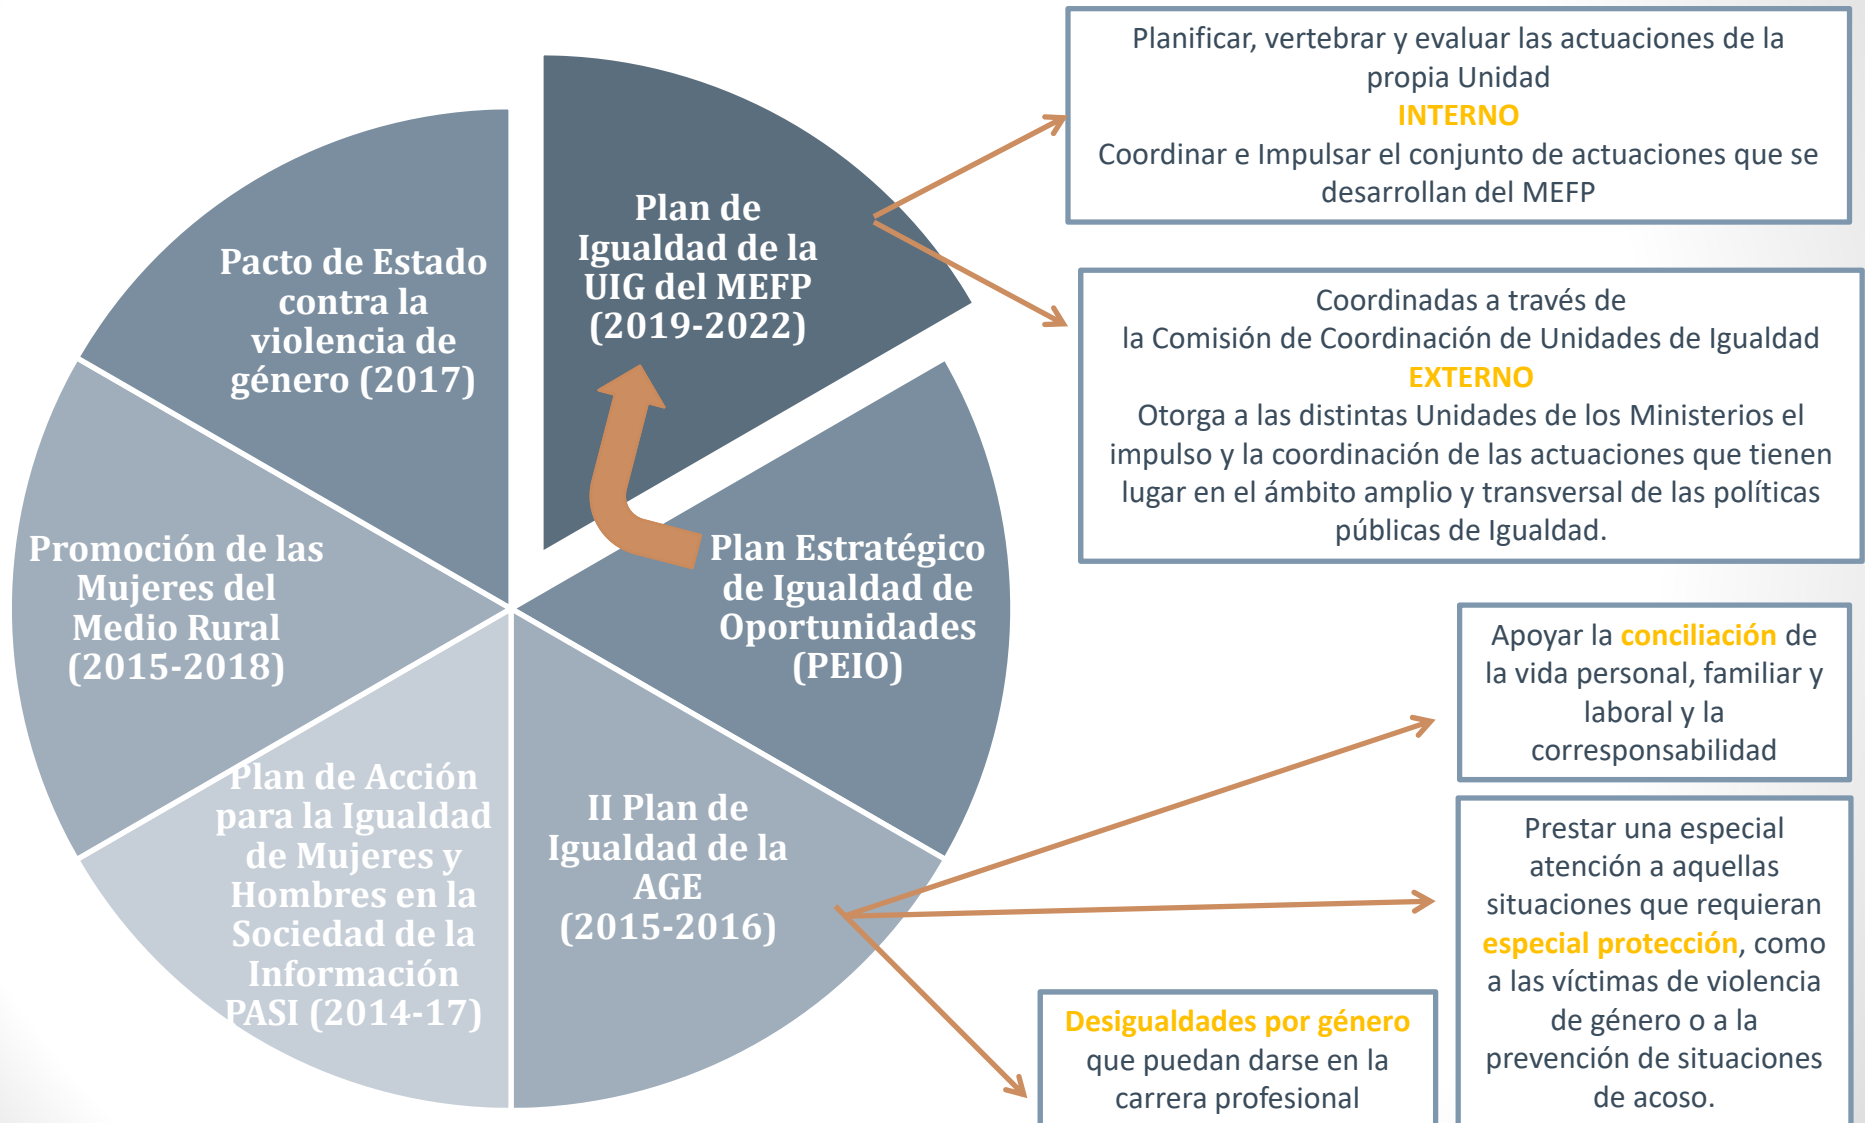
Pacto de Estado contra la violencia de género (2017)

Plan de Igualdad de la UIG del MEFP (2019-2022)

Plan Estratégico de Igualdad de Oportunidades (PEIO)

II Plan de Igualdad de la AGE (2015-2016)

Plan de Acción para la Igualdad de Mujeres y Hombres en la Sociedad de la Información PASI (2014-17)

Promoción de las Mujeres del Medio Rural (2015-2018)

Planificar, vertebrar y evaluar las actuaciones de la propia Unidad
INTERNO
Coordinar e Impulsar el conjunto de actuaciones que se desarrollan del MEFP

Coordinadas a través de la Comisión de Coordinación de Unidades de Igualdad
EXTERNO
Otorga a las distintas Unidades de los Ministerios el impulso y la coordinación de las actuaciones que tienen lugar en el ámbito amplio y transversal de las políticas públicas de Igualdad.

Apoyar la conciliación de la vida personal, familiar y laboral y la corresponsabilidad

Prestar una especial atención a aquellas situaciones que requieran especial protección, como a las víctimas de violencia de género o a la prevención de situaciones de acoso.

Desigualdades por género que puedan darse en la carrera profesional